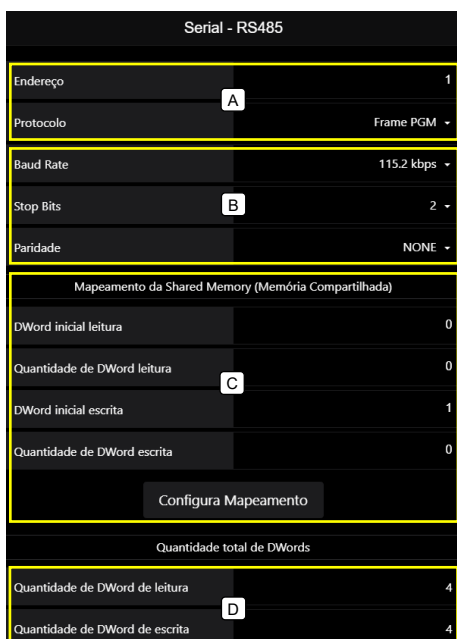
Serial - RS485

Endereço 1
A
Protocolo Frame PGM

Baud Rate 115.2 kbps
Stop Bits 2
B
Paridade NONE

Mapeamento da Shared Memory (Memória Compartilhada)

DWord inicial leitura 0
Quantidade de DWord leitura 0
C
DWord inicial escrita 1
Quantidade de DWord escrita 0

Configura Mapeamento

Quantidade total de DWords

Quantidade de DWord de leitura 4
D
Quantidade de DWord de escrita 4